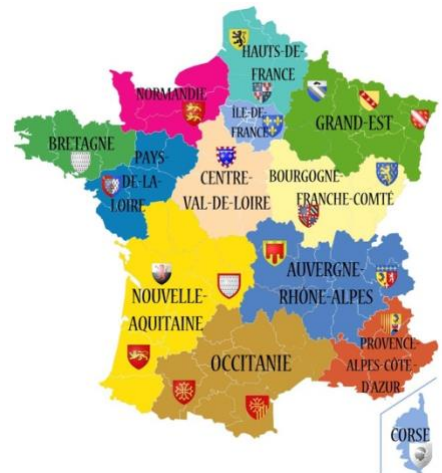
HAUTS-DE-FRANCE

NORMANDIE

ILE-DE-FRANCE

GRAND-EST

BRETAGNE

PAYS-DE-LA-LOIRE

CENTRE-VAL-DE-LOIRE

BOURGOGNE-FRANCHE-COMTÉ

AUVERGNE-RHÔNE-ALPES

NOUVELLE-AQUITAINE

PROVENCE-ALPES-CÔTE-D'AZUR

OCCITANIE

CORSE